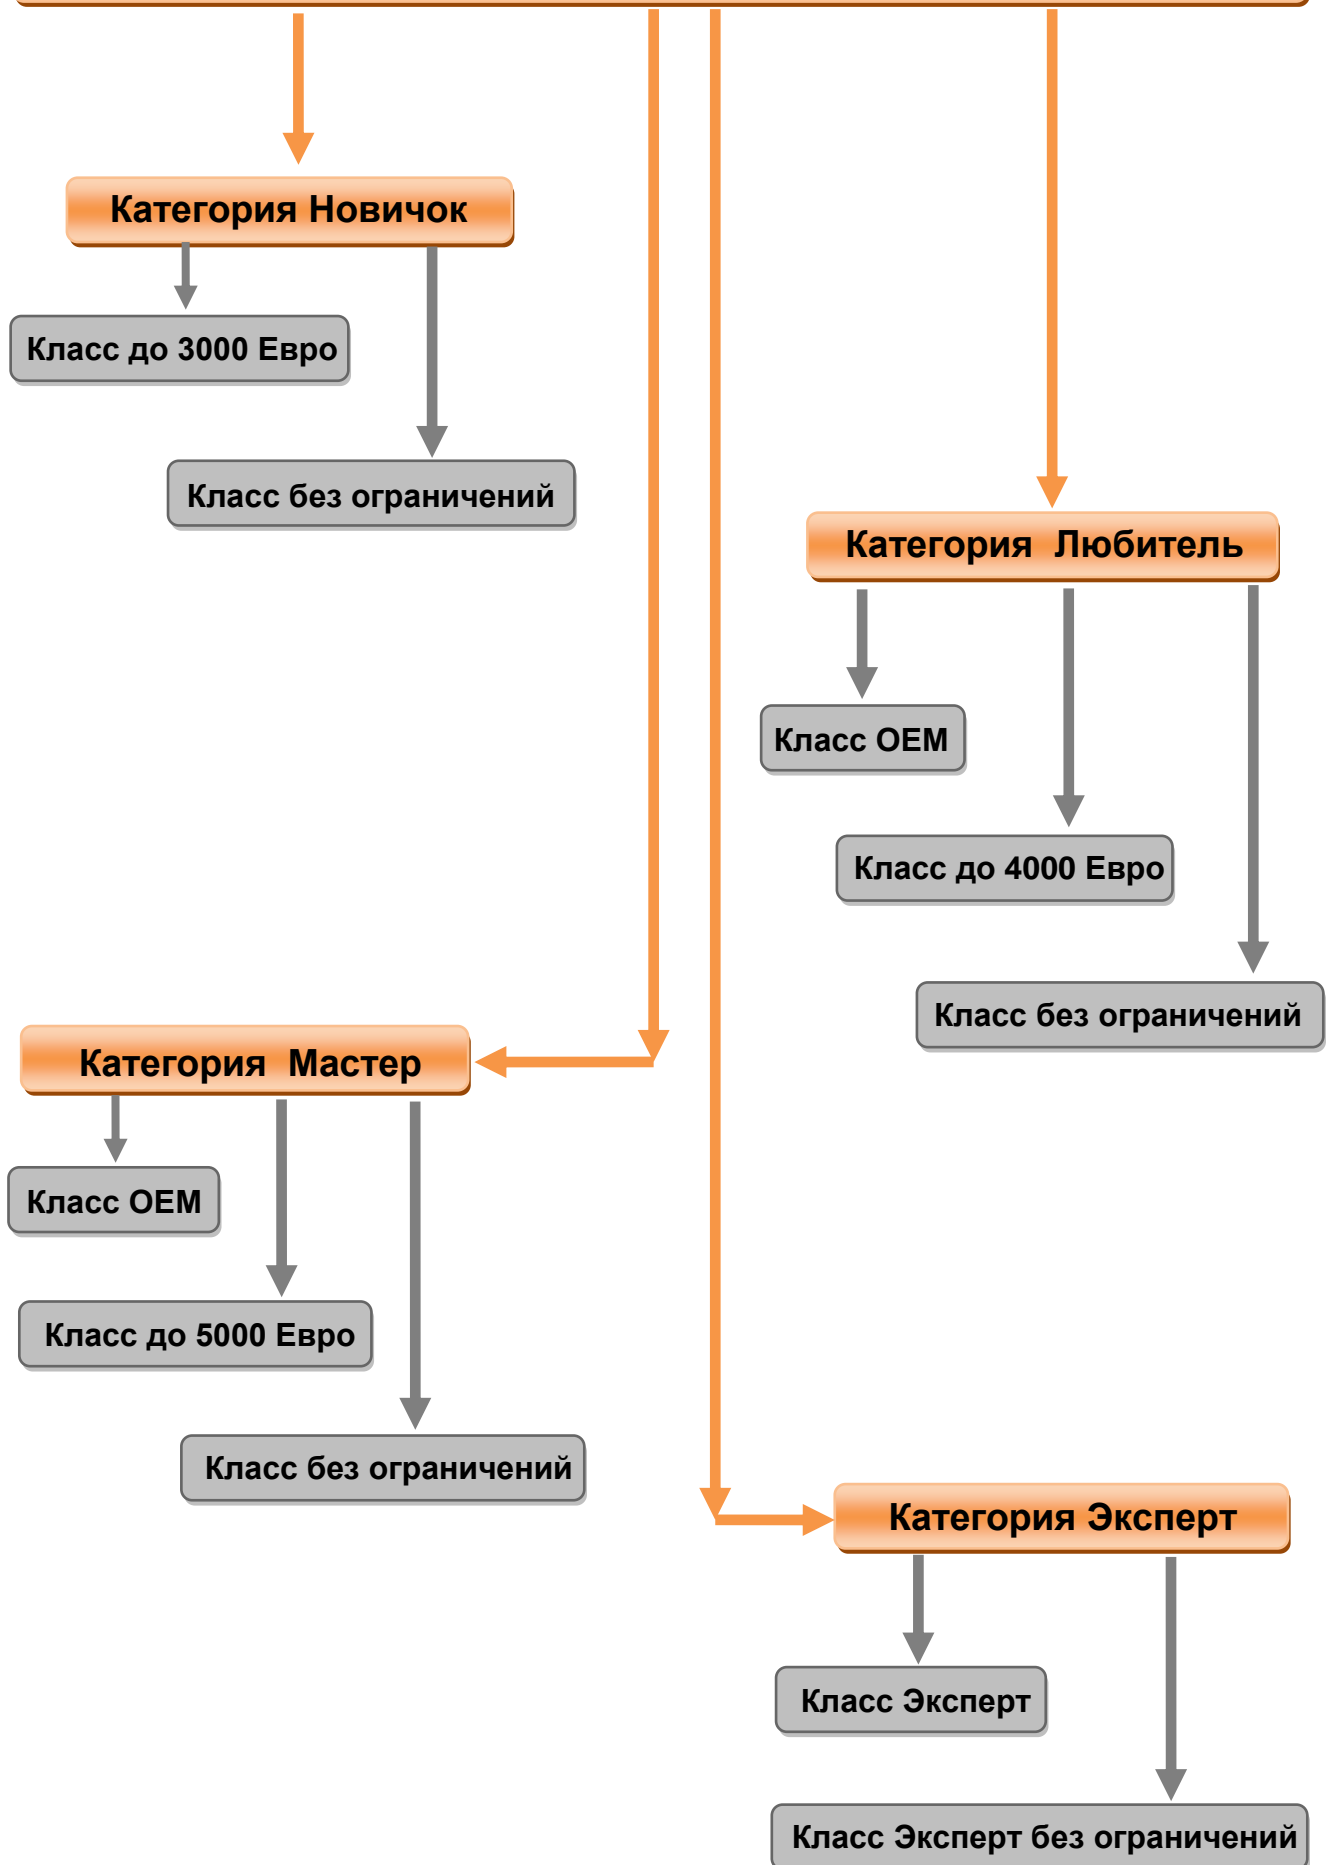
Категория Новичок

Класс до 3000 Евро

Класс без ограничений

Категория Любитель

Класс OEM

Класс до 4000 Евро

Класс без ограничений

Категория Мастер

Класс OEM

Класс до 5000 Евро

Класс без ограничений

Категория Эксперт

Класс Эксперт

Класс Эксперт без ограничений